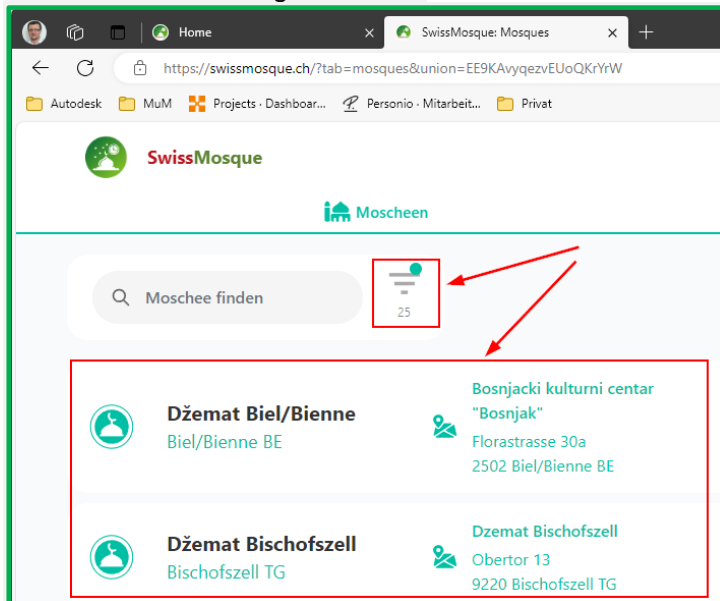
Home

SwissMosque: Mosques

https://swissmosque.ch/?tab=mosques&union=EE9KAvyqezvEUoQKrYrW

Autodesk
MuM
Projects · Dashboar...
Personio · Mitarbeit...
Privat

SwissMosque

Moscheen

Moschee finden

25

Džemat Biel/Bienne
Biel/Bienne BE

Bosnjacki kulturni centar "Bosnjak"
Florastrasse 30a
2502 Biel/Bienne BE

Džemat Bischofszell
Bischofszell TG

Dzemat Bischofszell
Obertor 13
9220 Bischofszell TG